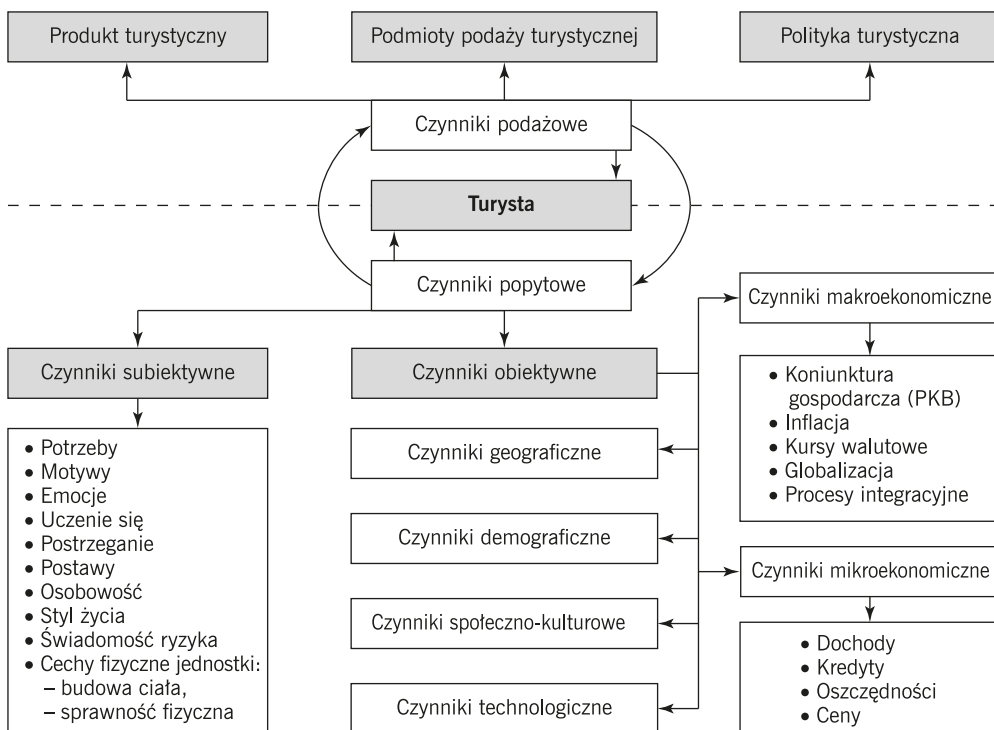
Produkt turystyczny

Podmioty podaży turystycznej

Polityka turystyczna

Czynniki podażowe

Turysta

Czynniki popytowe

Czynniki makroekonomiczne

• Koniunktura gospodarcza (PKB)
• Inflacja
• Kursy walutowe
• Globalizacja
• Procesy integracyjne

Czynniki subiektywne

• Potrzeby
• Motywy
• Emocje
• Uczenie się
• Postrzeganie
• Postawy
• Osobowość
• Styl życia
• Świadomość ryzyka
• Cechy fizyczne jednostki:
– budowa ciała,
– sprawność fizyczna

Czynniki obiektywne

Czynniki geograficzne

Czynniki demograficzne

Czynniki społeczno-kulturowe

Czynniki technologiczne

Czynniki mikroekonomiczne

• Dochody
• Kredyty
• Oszczędności
• Ceny